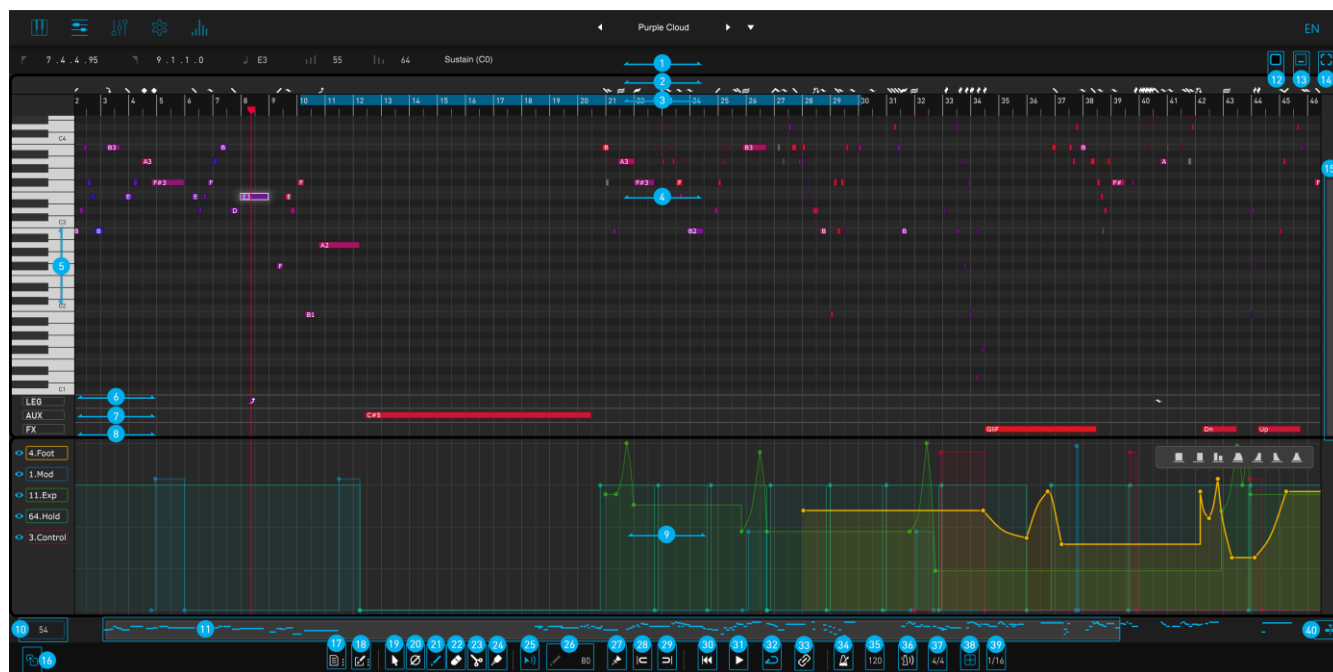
Purple Cloud

EN

7 . 4 . 4 . 95   9 . 1 . 1 . 0   E3   55   64   Sustain (C0)

1
2
3
4
5
6
7
8
9
10
11
12
13
14
15
16
17
18
19
20
21
22
23
24
25
26
27
28
29
30
31
32
33
34
35
36
37
38
39
40

2 3 4 5 6 7 8 9 10 11 12 13 14 15 16 17 18 19 20 21 22 23 24 25 26 27 28 29 30 31 32 33 34 35 36 37 38 39 40 41 42 43 44 45 46

C4
C3
C2
C1

B3
A3
F#3
E
D
E3
F
B
A2
B1

B
A3
F#3
B2
B3
F#
A

LEG
AUX
FX

C#5
GHF
Dn
Up

4.Foot
1.Mod
11.Exp
64.Hold
3.Control

54

80
120
4/4
1/16